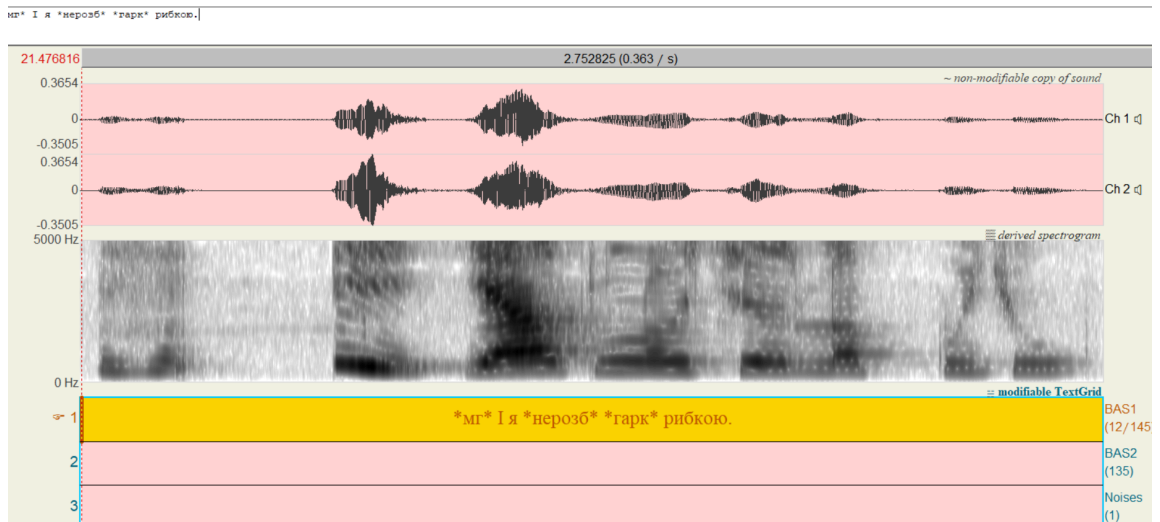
мг* І я *нерозб* *гарк* рибкою.

21.476816
2.752825 (0.363 / s)
0.3654
~ non-modifiable copy of sound
0
Ch 1
-0.3505
0.3654
0
Ch 2
-0.3505
5000 Hz
derived spectrogram
0 Hz
modifiable TextGrid
1
*мг* І я *нерозб* *гарк* рибкою.
BAS1 (12/145
2
BAS2 (135)
3
Noises (1)